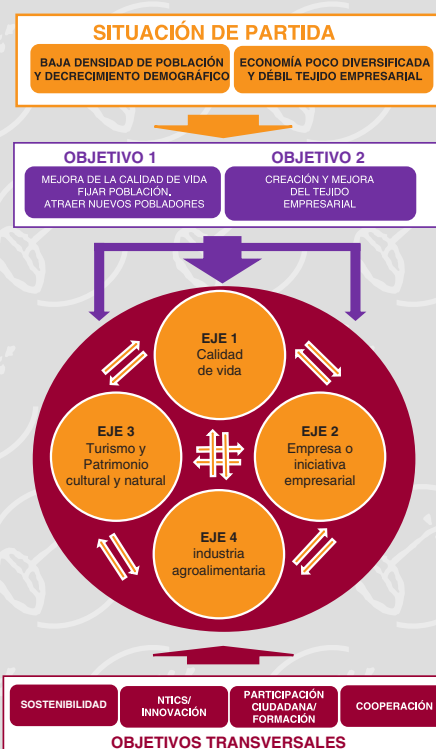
SITUACIÓN DE PARTIDA

BAJA DENSIDAD DE POBLACIÓN Y DECRECIMIENTO DEMOGRÁFICO

ECONOMÍA POCO DIVERSIFICADA Y DÉBIL TEJIDO EMPRESARIAL

OBJETIVO 1

MEJORA DE LA CALIDAD DE VIDA FIJAR POBLACIÓN, ATRAER NUEVOS POBLADORES

OBJETIVO 2

CREACIÓN Y MEJORA DEL TEJIDO EMPRESARIAL

EJE 1
Calidad de vida

EJE 3
Turismo y Patrimonio cultural y natural

EJE 2
Empresa o iniciativa empresarial

EJE 4
industria agroalimentaria

SOSTENIBILIDAD

NTICS/ INNOVACIÓN

PARTICIPACIÓN CIUDADANA/ FORMACIÓN

COOPERACIÓN

OBJETIVOS TRANSVERSALES